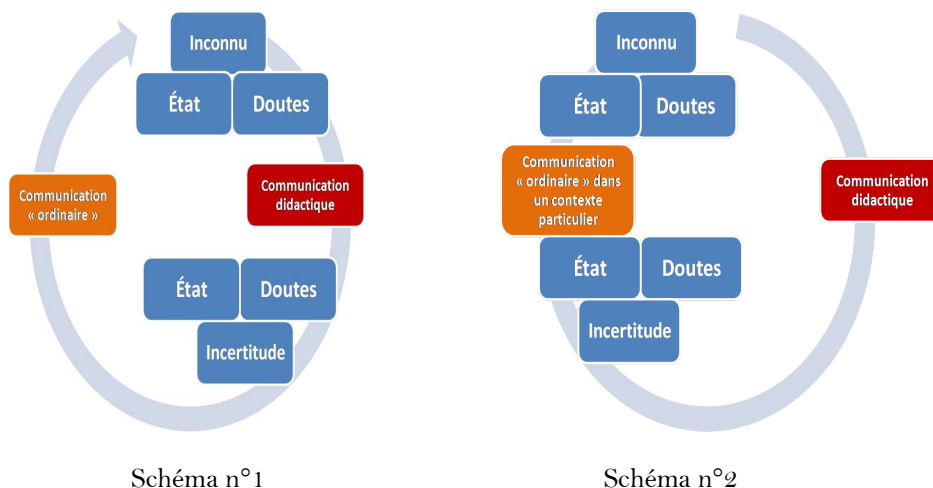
Inconnu

État

Doutes

Communication « ordinaire »

Communication didactique

État

Doutes

Incertitude

Schéma n°1

Inconnu

État

Doutes

Communication « ordinaire » dans un contexte particulier

Communication didactique

État

Doutes

Incertitude

Schéma n°2